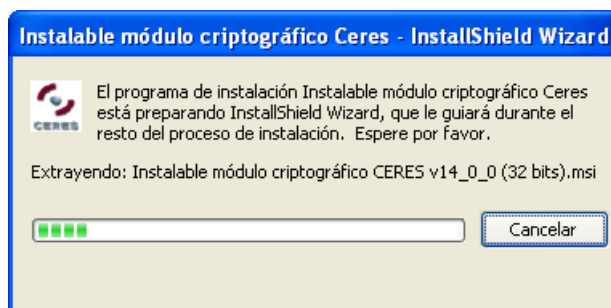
Instalable módulo criptográfico Ceres - InstallShield Wizard

CERES

El programa de instalación Instalable módulo criptográfico Ceres está preparando InstallShield Wizard, que le guiará durante el resto del proceso de instalación. Espere por favor.

Extrayendo: Instalable módulo criptográfico CERES v14_0_0 (32 bits).msi

Cancelar